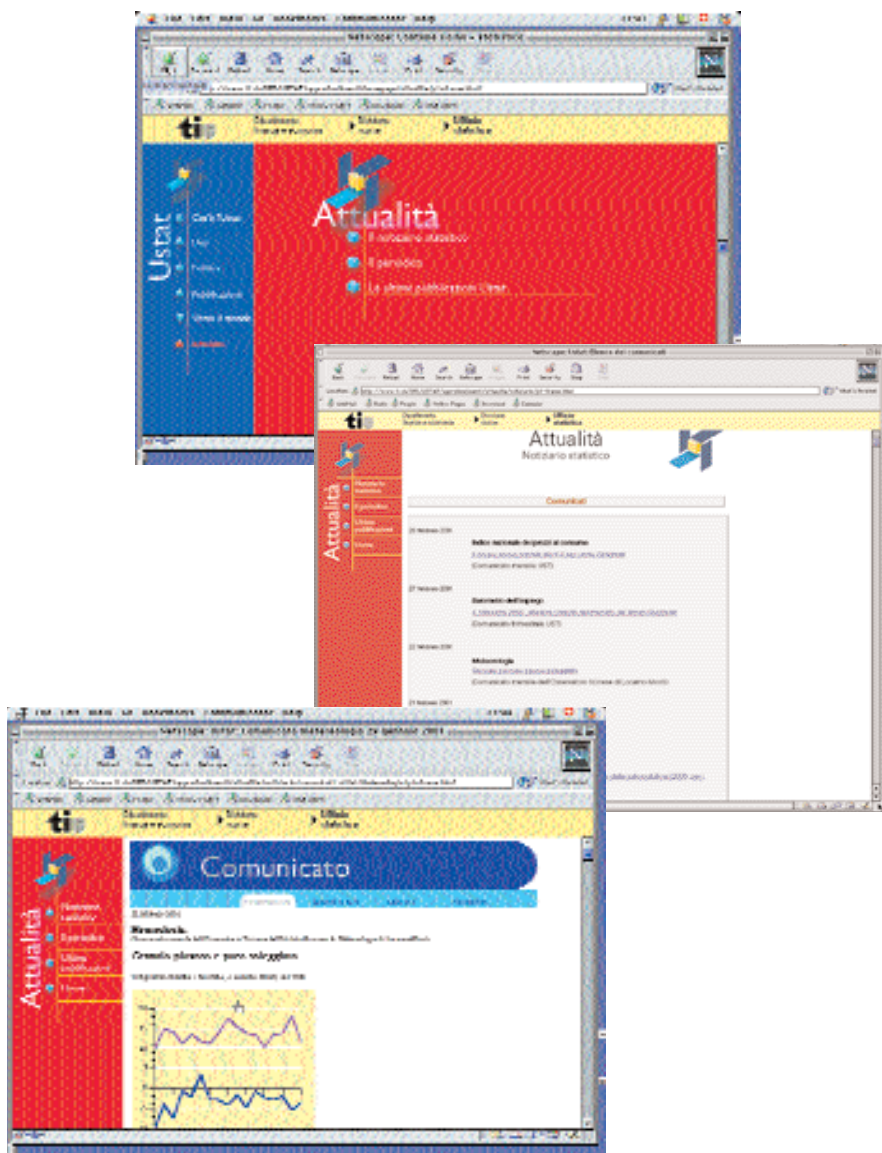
Ustat

Attualità

Il notiziario statistico

Il periodico

Le ultime pubblicazioni Ustat

Attualità

Notiziario statistico

Comunicati

Indice nazionale dei prezzi al consumo

Statistica dell'impiego

Meteorologia

Attualità

Comunicato

Meteorologia

Gennaio piovoso e poco soleggiato